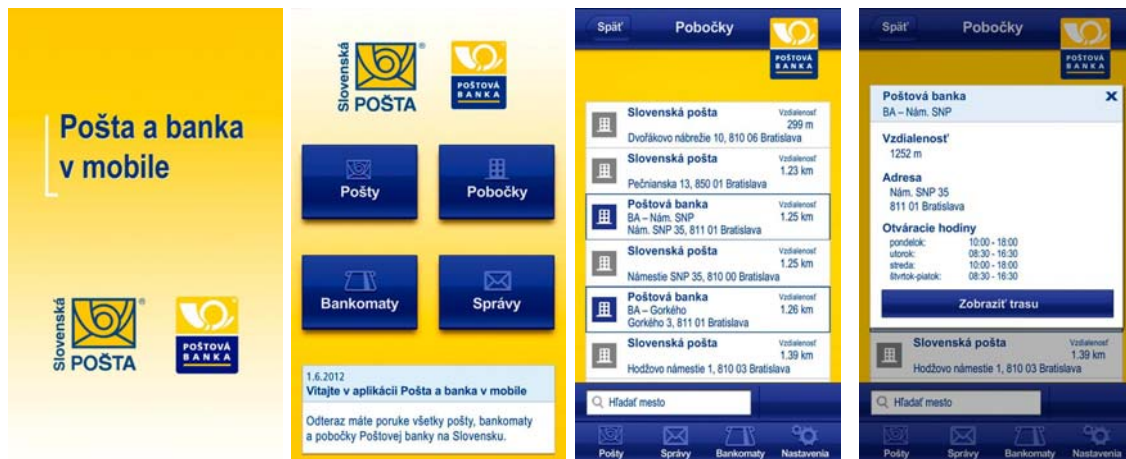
Pošta a banka v mobile

Slovenská POŠTA ®

POŠTOVÁ BANKA

Slovenská POŠTA ®

POŠTOVÁ BANKA

Pošty

Pobočky

Bankomaty

Správy

1.6.2012
Vitajte v aplikácii Pošta a banka v mobile

Odteraz máte poruke všetky pošty, bankomaty a pobočky Poštovej banky na Slovensku.

Späť

Pobočky

POŠTOVÁ BANKA

Slovenská pošta
Vzdialenosť 299 m
Dvořákovo nábrežie 10, 810 06 Bratislava

Slovenská pošta
Vzdialenosť 1.23 km
Pečnianska 13, 850 01 Bratislava

Poštová banka
Vzdialenosť 1.25 km
BA – Nám. SNP
Nám. SNP 35, 811 01 Bratislava

Slovenská pošta
Vzdialenosť 1.25 km
Námestie SNP 35, 810 00 Bratislava

Poštová banka
Vzdialenosť 1.26 km
BA – Gorkého
Gorkého 3, 811 01 Bratislava

Slovenská pošta
Vzdialenosť 1.39 km
Hodžovo námestie 1, 810 03 Bratislava

Hľadať mesto

Pošty
Správy
Bankomaty
Nastavenia

Späť

Pobočky

POŠTOVÁ BANKA

Poštová banka
BA – Nám. SNP

Vzdialenosť
1252 m

Adresa
Nám. SNP 35
811 01 Bratislava

Otváracie hodiny
pondelok: 10:00 - 18:00
utorok: 08:30 - 16:30
streda: 10:00 - 18:00
štvrtok-piatok: 08:30 - 16:30

Zobraziť trasu

Slovenská pošta
Vzdialenosť 1.39 km
Hodžovo námestie 1, 810 03 Bratislava

Hľadať mesto

Pošty
Správy
Bankomaty
Nastavenia